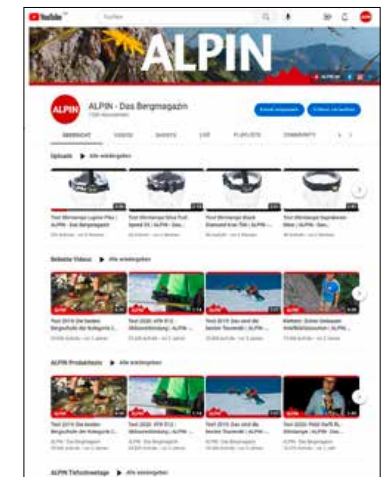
YouTube

ALPIN

ALPIN - Das Bergmagazin

ÜBERSICHT VIDEOS SHORTS LIVE PLAYLISTS COMMUNITY

Uploads ▶ Alle wiedergeben

Test Stirnlampe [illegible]

Test Stirnlampe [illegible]

Test Stirnlampe Black Diamond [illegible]

Test Stirnlampe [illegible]

Beliebte Videos ▶ Alle wiedergeben

Test 2019: Die besten Bergschuhe der Kategorie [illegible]

Test 2020: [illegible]

Test 2019: Das sind die besten Tourenski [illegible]

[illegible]

ALPIN Produkttests ▶ Alle wiedergeben

Test 2019: Die besten Bergschuhe der Kategorie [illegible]

Test 2020: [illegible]

Test 2019: Das sind die besten Tourenski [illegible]

Test 2020: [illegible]

ALPIN Tiefschneetage ▶ Alle wiedergeben